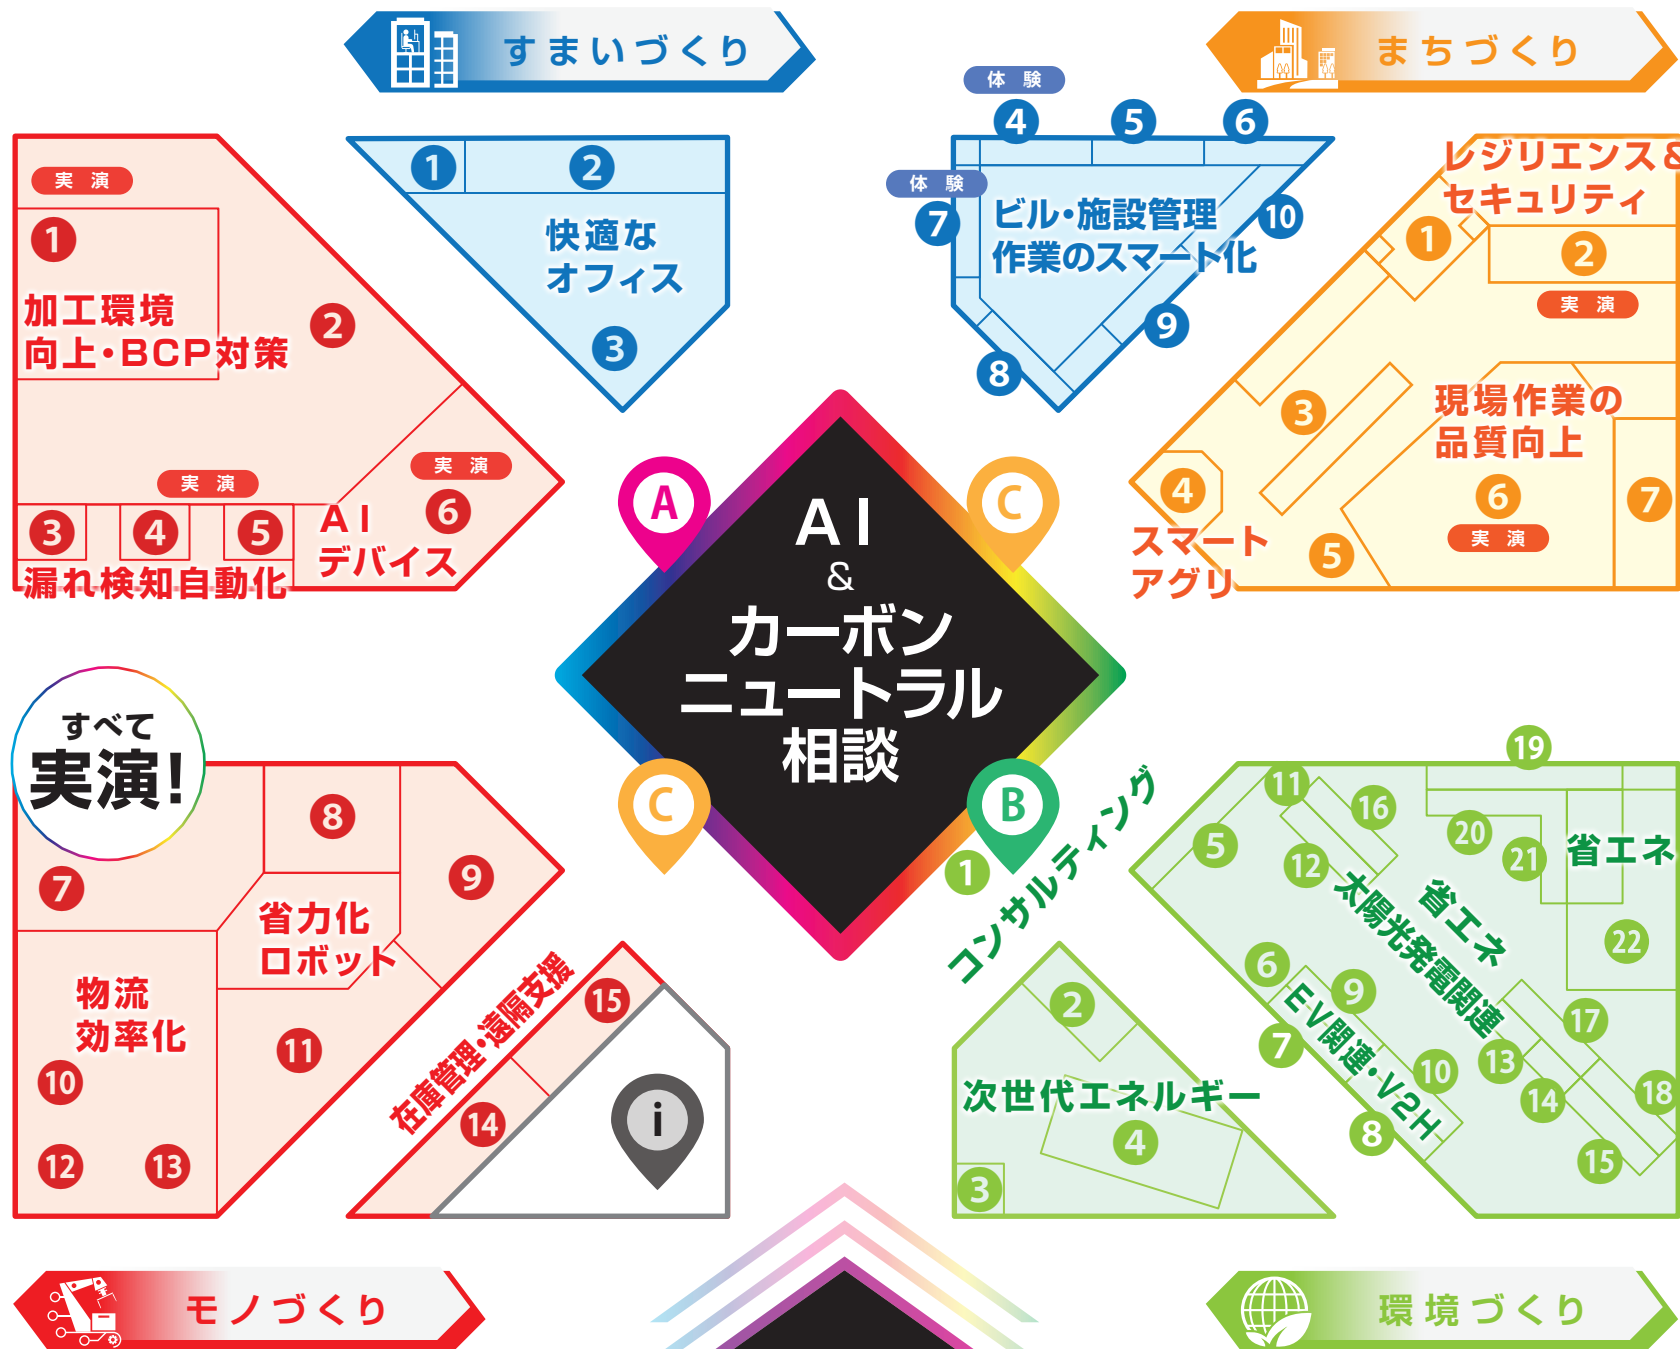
すまいづくり

まちづくり

体験
4 5 6

体験
7
ビル・施設管理作業のスマート化
10
9
8

1 2
快適なオフィス
3

実演
1
加工環境向上・BCP対策
2

実演
3 4 5
漏れ検知自動化

実演
6
AIデバイス

レジリエンス&セキュリティ
1
2
実演
3
現場作業の品質向上
4
スマートアグリ
5
6
実演
7

A
C
AI
&
カーボンニュートラル相談
C
B

すべて実演!
7
8
9
省力化ロボット
物流効率化
10
11
12 13

在庫管理・遠隔支援
15
14
i

1
コンサルティング
2
次世代エネルギー
4
3

19
11
16
5
20
21
省エネ
12
太陽光発電関連
省エネ
22
6
9
EV関連・V2H
7
17
10
13
8
14
18
15

モノづくり

環境づくり